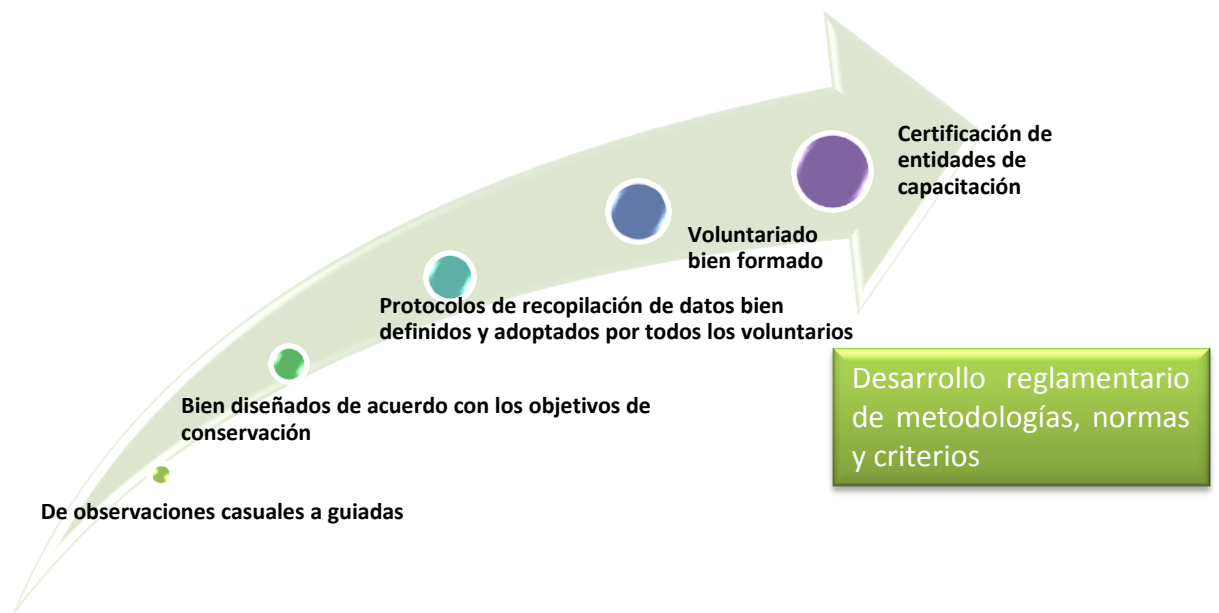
De observaciones casuales a guiadas

Bien diseñados de acuerdo con los objetivos de conservación

Protocolos de recopilación de datos bien definidos y adoptados por todos los voluntarios

Voluntariado bien formado

Certificación de entidades de capacitación

Desarrollo reglamentario de metodologías, normas y criterios